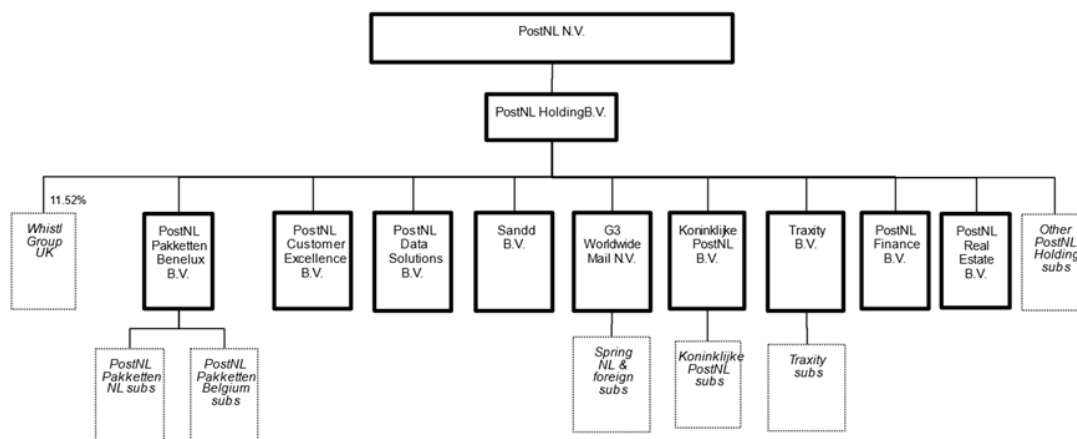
PostNL N.V.

PostNL HoldingB.V.

11.52%

Whistl Group UK

PostNL Pakketten Benelux B.V.

PostNL Customer Excellence B.V.

PostNL Data Solutions B.V.

Sandd B.V.

G3 Worldwide Mail N.V.

Koninklijke PostNL B.V.

Traxity B.V.

PostNL Finance B.V.

PostNL Real Estate B.V.

Other PostNL Holding subs

PostNL Pakketten NL subs

PostNL Pakketten Belgium subs

Spring NL & foreign subs

Koninklijke PostNL subs

Traxity subs